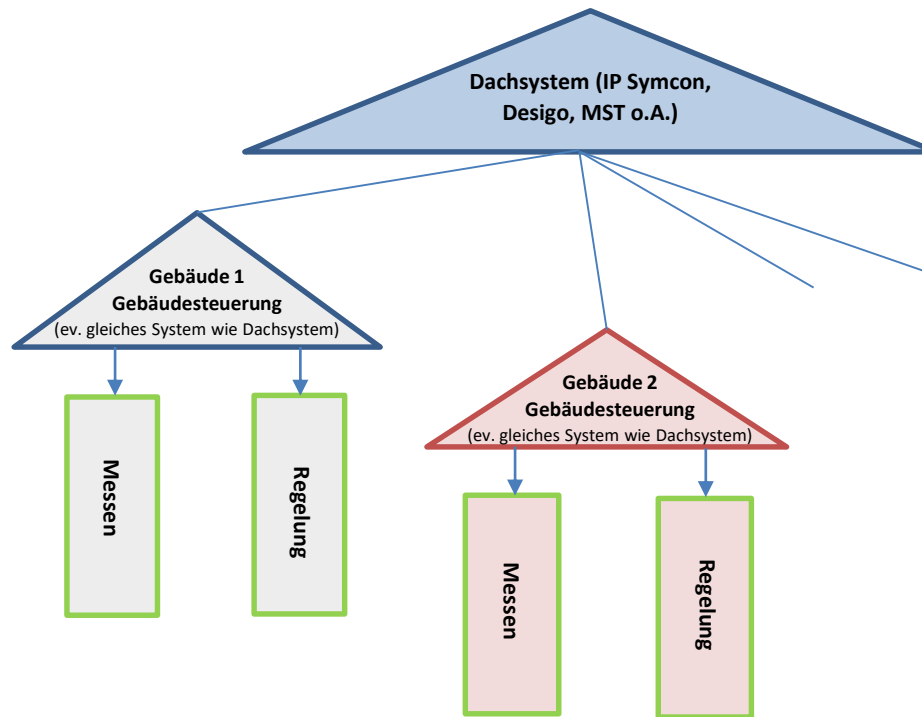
Dachsystem (IP Symcon, Desigo, MST o.A.)

Gebäude 1
Gebäudesteuerung
(ev. gleiches System wie Dachsystem)

Messen

Regelung

Gebäude 2
Gebäudesteuerung
(ev. gleiches System wie Dachsystem)

Messen

Regelung